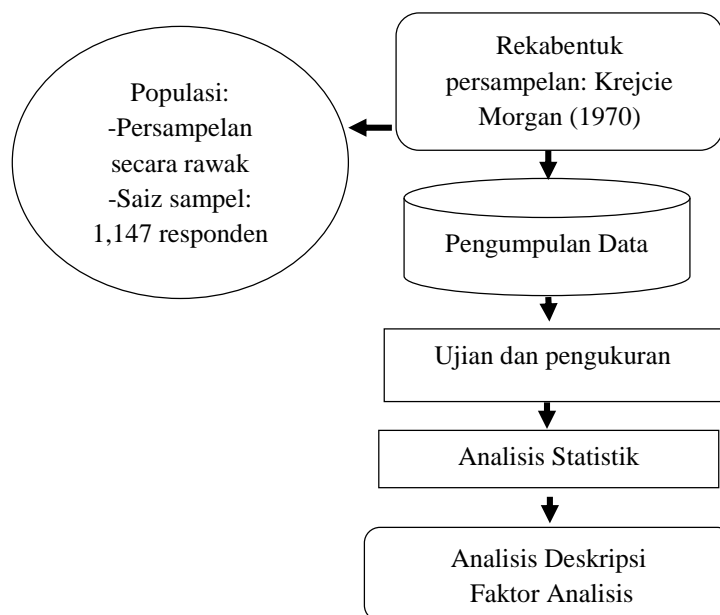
Rekabentuk persampelan: Krejcie Morgan (1970)

Populasi:
-Persampelan secara rawak
-Saiz sampel: 1,147 responden

Pengumpulan Data

Ujian dan pengukuran

Analisis Statistik

Analisis Deskripsi
Faktor Analisis